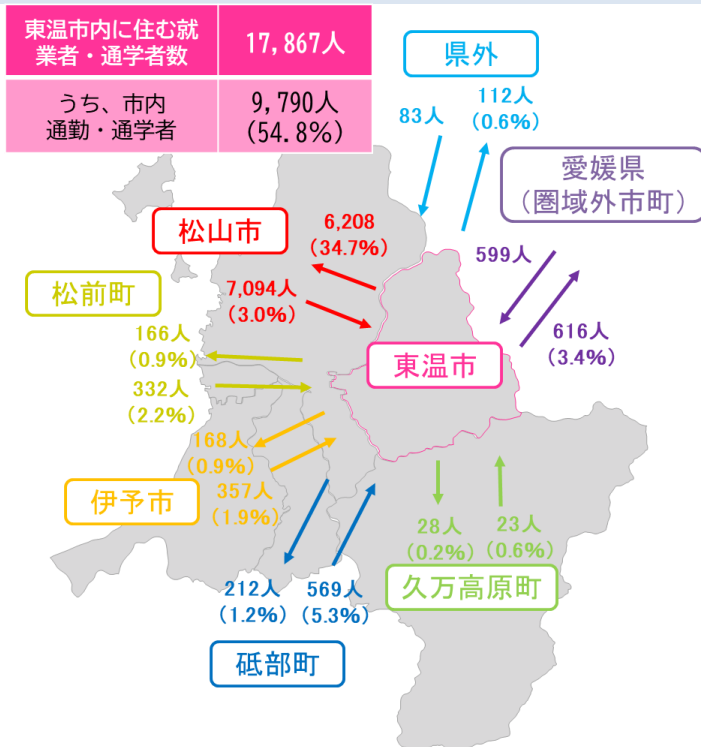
| 東温市内に住む就業者・通学者数 | 17,867人 |
|---|---|
| うち、市内通勤・通学者 | 9,790人 (54.8%) |

県外

83人

112人 (0.6%)

愛媛県 (圏域外市町)

松山市

6,208 (34.7%)

599人

7,094人 (3.0%)

616人 (3.4%)

松前町

166人 (0.9%)

332人 (2.2%)

東温市

168人 (0.9%)

357人 (1.9%)

伊予市

28人 (0.2%)

23人 (0.6%)

212人 (1.2%)

569人 (5.3%)

久万高原町

砥部町